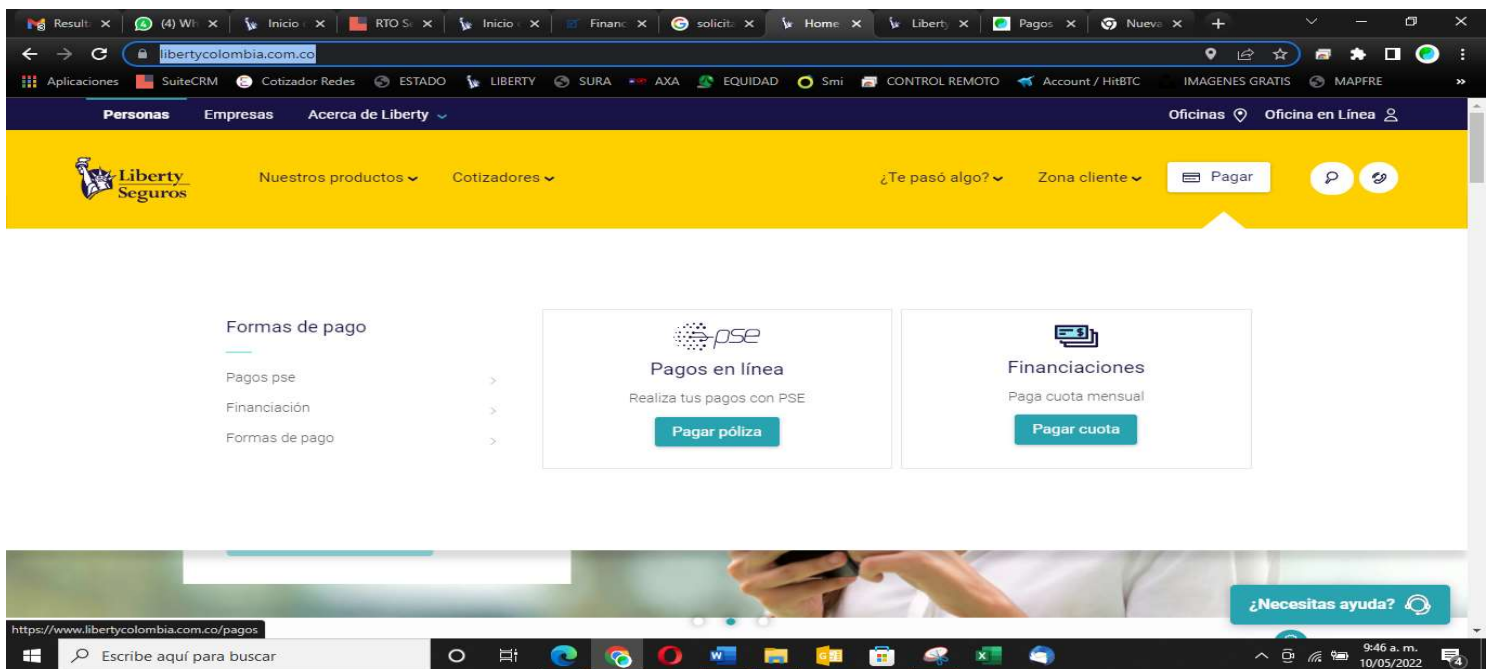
Result × (4) Wh × Inicio × RTO S × Inicio × Financ × solicit × Home × Liberty × Pagos × Nueva × +

libertycolombia.com.co

Aplicaciones SuiteCRM Cotizador Redes ESTADO LIBERTY SURA AXA EQUIDAD Smi CONTROL REMOTO Account / HitBTC IMAGENES GRATIS MAPFRE »

Personas Empresas Acerca de Liberty

Oficinas Oficina en Línea

Liberty Seguros

Nuestros productos Cotizadores

¿Te pasó algo? Zona cliente Pagar

Formas de pago

Pagos pse

Financiación

Formas de pago

pse

Pagos en línea

Realiza tus pagos con PSE

Pagar póliza

Financiaciones

Paga cuota mensual

Pagar cuota

¿Necesitas ayuda?

https://www.libertycolombia.com.co/pagos

Escribe aquí para buscar

9:46 a. m.
10/05/2022